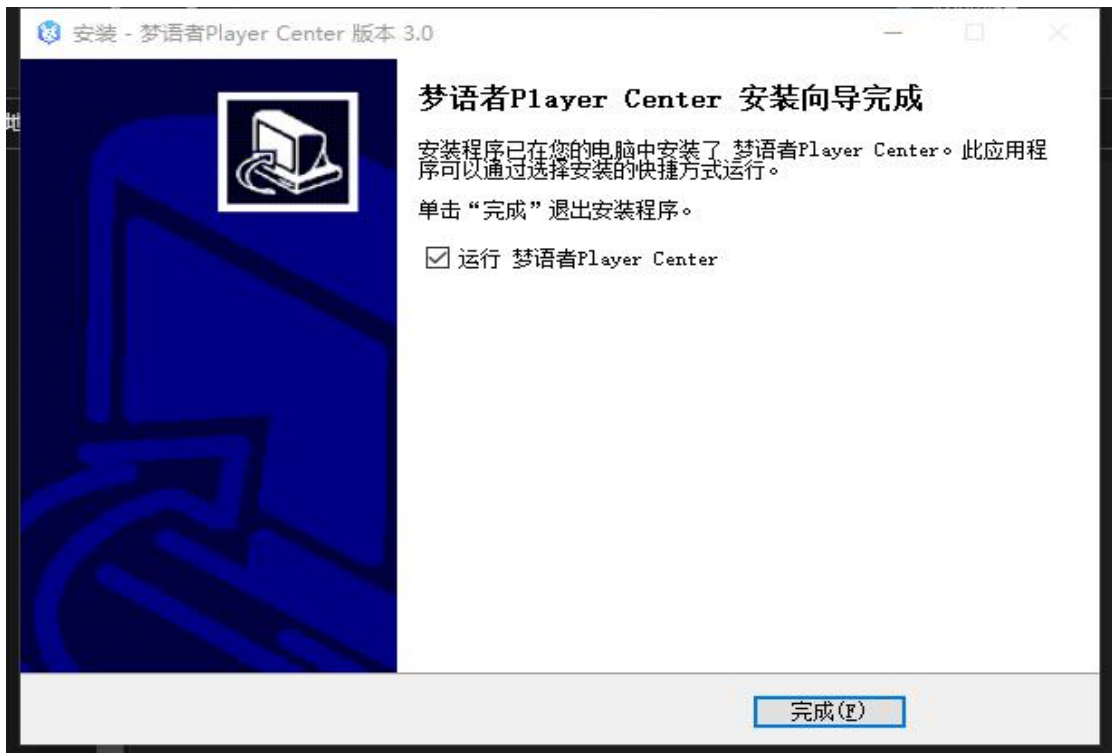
安装 - 梦语者Player Center 版本 3.0

梦语者Player Center 安装向导完成

安装程序已在您的电脑中安装了 梦语者Player Center。此应用程序可以通过选择安装的快捷方式运行。

单击“完成”退出安装程序。

☑ 运行 梦语者Player Center

完成(F)